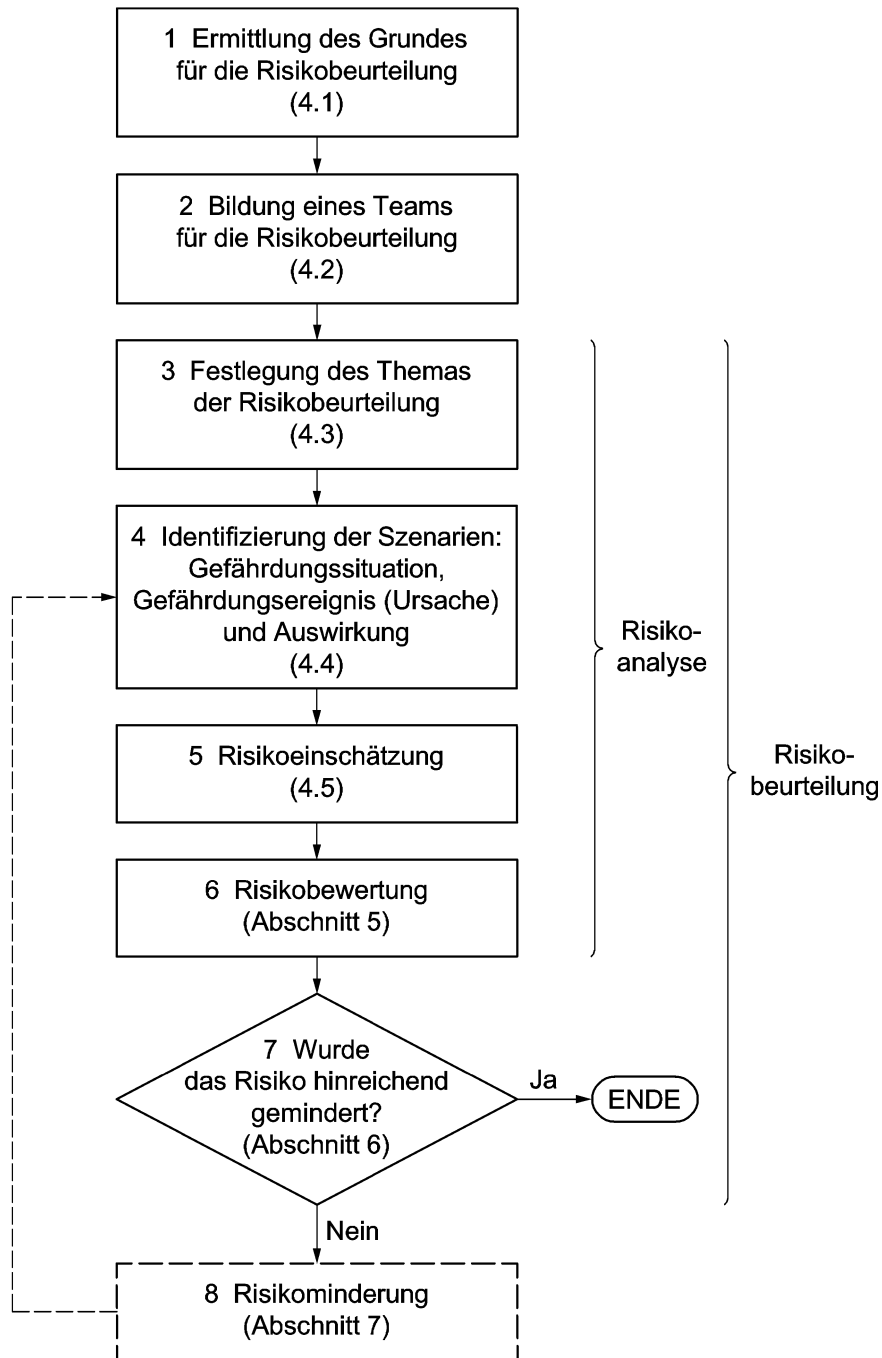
1 Ermittlung des Grundes für die Risikobeurteilung (4.1)

2 Bildung eines Teams für die Risikobeurteilung (4.2)

3 Festlegung des Themas der Risikobeurteilung (4.3)

4 Identifizierung der Szenarien: Gefährdungssituation, Gefährdungsereignis (Ursache) und Auswirkung (4.4)

5 Risikoeinschätzung (4.5)

6 Risikobewertung (Abschnitt 5)

Risikoanalyse

Risikobeurteilung

7 Wurde das Risiko hinreichend gemindert? (Abschnitt 6)

Ja

ENDE

Nein

8 Risikominderung (Abschnitt 7)